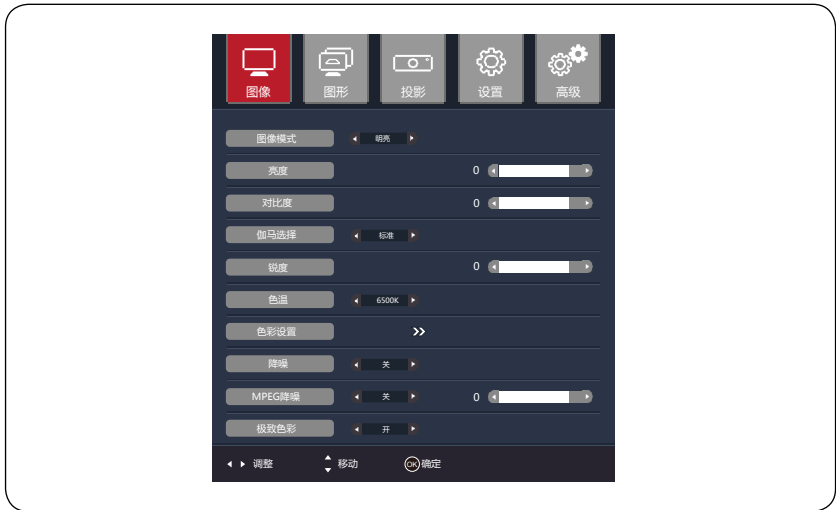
图像 图形 投影 设置 高级

| | | |
|---|---|---|
| 图像模式 | 明亮 | |
| 亮度 | | 0 |
| 对比度 | | 0 |
| 伽马选择 | 标准 | |
| 锐度 | | 0 |
| 色温 | 6500K | |
| 色彩设置 | >> | |
| 降噪 | 关 | |
| MPEG降噪 | 关 | 0 |
| 极致色彩 | 开 | |

调整 移动 OK 确定